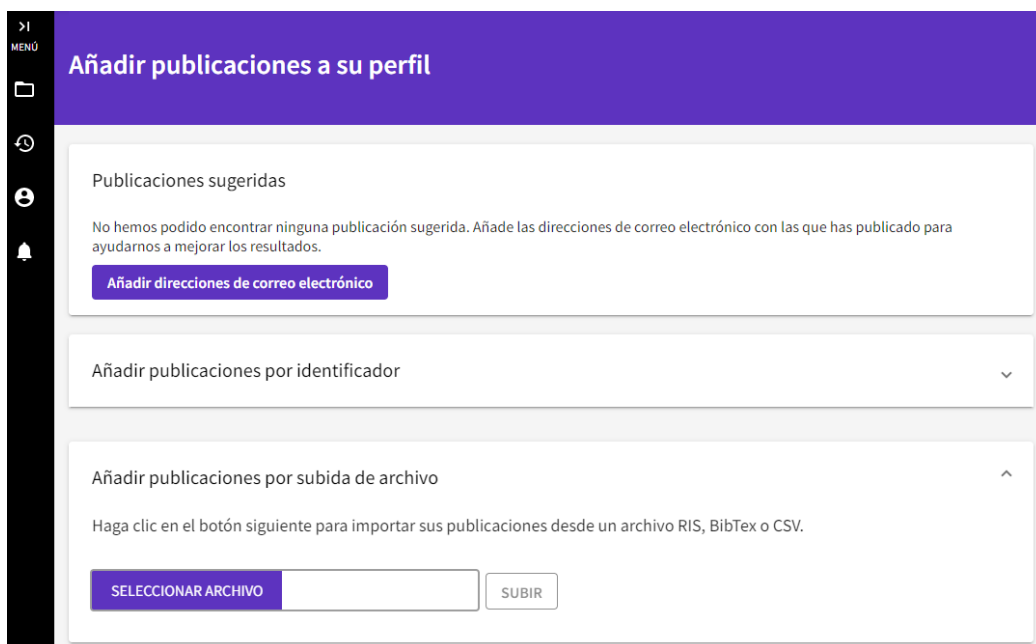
>|
MENÚ

Añadir publicaciones a su perfil

Publicaciones sugeridas

No hemos podido encontrar ninguna publicación sugerida. Añade las direcciones de correo electrónico con las que has publicado para ayudarnos a mejorar los resultados.

Añadir direcciones de correo electrónico

Añadir publicaciones por identificador

Añadir publicaciones por subida de archivo

Haga clic en el botón siguiente para importar sus publicaciones desde un archivo RIS, BibTex o CSV.

SELECCIONAR ARCHIVO

SUBIR